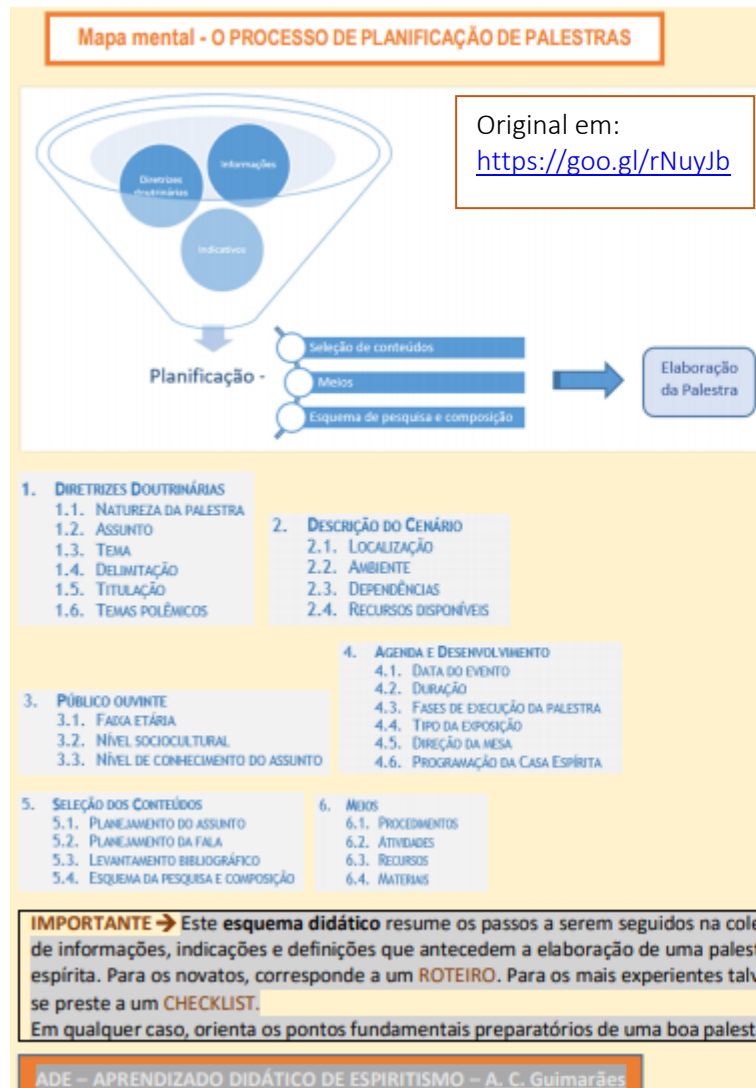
Mapa mental - O PROCESSO DE PLANIFICAÇÃO DE PALESTRAS

Original em: https://goo.gl/rNuyJb

Diretrizes Doutrinárias

Informações

Indicativos

Planificação -

Seleção de conteúdos

Meios

Esquema de pesquisa e composição

Elaboração da Palestra

1. DIRETRIZES DOUTRINÁRIAS
1.1. NATUREZA DA PALESTRA
1.2. ASSUNTO
1.3. TEMA
1.4. DELIMITAÇÃO
1.5. TITULAÇÃO
1.6. TEMAS POLÊMICOS

2. DESCRIÇÃO DO CENÁRIO
2.1. LOCALIZAÇÃO
2.2. AMBIENTE
2.3. DEPENDÊNCIAS
2.4. RECURSOS DISPONÍVEIS

3. PÚBLICO OUVINTE
3.1. FAIXA ETÁRIA
3.2. NÍVEL SOCIOCULTURAL
3.3. NÍVEL DE CONHECIMENTO DO ASSUNTO

4. AGENDA E DESENVOLVIMENTO
4.1. DATA DO EVENTO
4.2. DURAÇÃO
4.3. FASES DE EXECUÇÃO DA PALESTRA
4.4. TIPO DA EXPOSIÇÃO
4.5. DIREÇÃO DA MESA
4.6. PROGRAMAÇÃO DA CASA ESPÍRITA

5. SELEÇÃO DOS CONTEÚDOS
5.1. PLANEJAMENTO DO ASSUNTO
5.2. PLANEJAMENTO DA FALA
5.3. LEVANTAMENTO BIBLIOGRÁFICO
5.4. ESQUEMA DA PESQUISA E COMPOSIÇÃO

6. MEIOS
6.1. PROCEDIMENTOS
6.2. ATIVIDADES
6.3. RECURSOS
6.4. MATERIAIS

IMPORTANTE → Este esquema didático resume os passos a serem seguidos na cole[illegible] de informações, indicações e definições que antecedem a elaboração de uma pales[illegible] espírita. Para os novatos, corresponde a um ROTEIRO. Para os mais experientes talv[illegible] se preste a um CHECKLIST.
Em qualquer caso, orienta os pontos fundamentais preparatórios de uma boa pales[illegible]

ADE – APRENDIZADO DIDÁTICO DE ESPIRITISMO – A. C. Guimarães